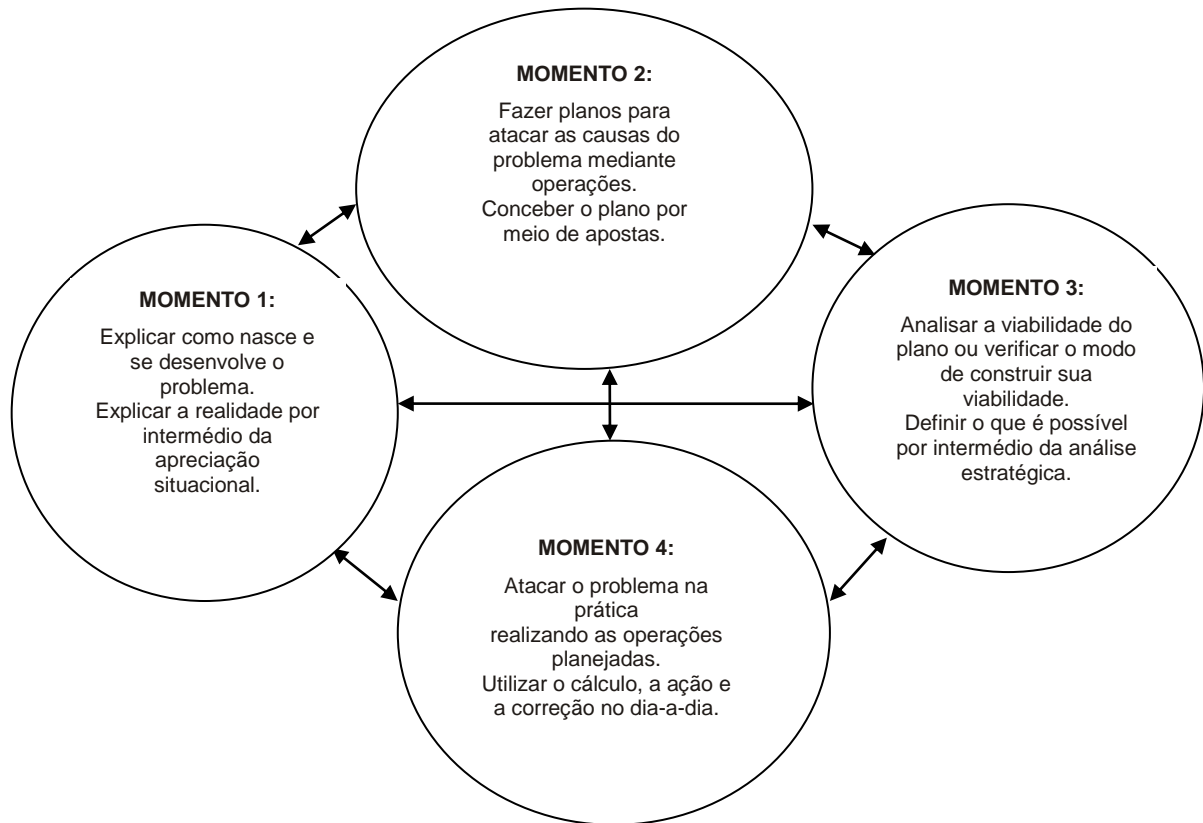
MOMENTO 2:

Fazer planos para atacar as causas do problema mediante operações.
Conceber o plano por meio de apostas.

MOMENTO 1:

Explicar como nasce e se desenvolve o problema.
Explicar a realidade por intermédio da apreciação situacional.

MOMENTO 3:

Analisar a viabilidade do plano ou verificar o modo de construir sua viabilidade.
Definir o que é possível por intermédio da análise estratégica.

MOMENTO 4:

Atacar o problema na prática realizando as operações planejadas.
Utilizar o cálculo, a ação e a correção no dia-a-dia.